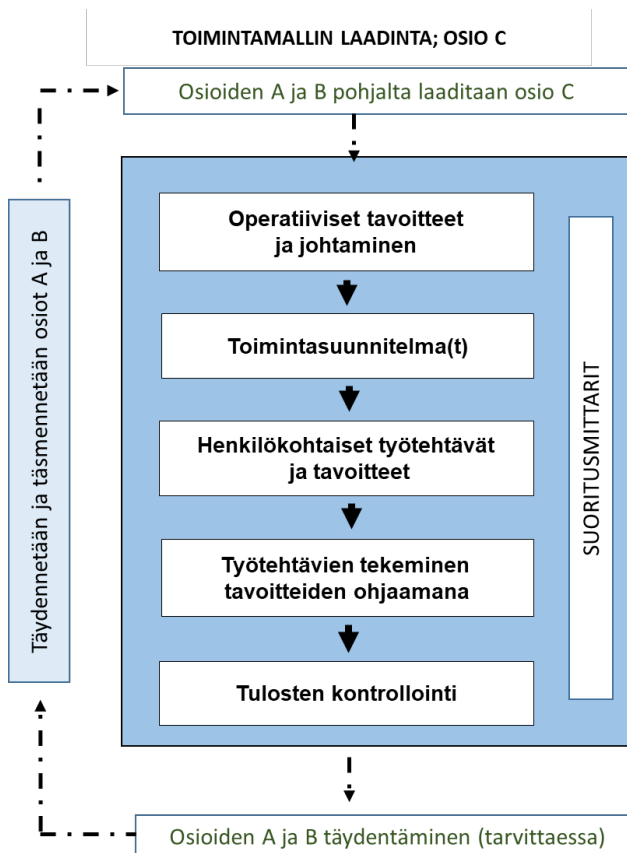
TOIMINTAMALLIN LAADINTA; OSIO C

Osioiden A ja B pohjalta laaditaan osio C

Täydennetään ja täsmennetään osiot A ja B

Operatiiviset tavoitteet ja johtaminen

Toimintasuunnitelma(t)

Henkilökohtaiset työtehtävät ja tavoitteet

Työtehtävien tekeminen tavoitteiden ohjaamana

Tulosten kontrollointi

SUORITUSMITTARIT

Osioiden A ja B täydentäminen (tarvittaessa)